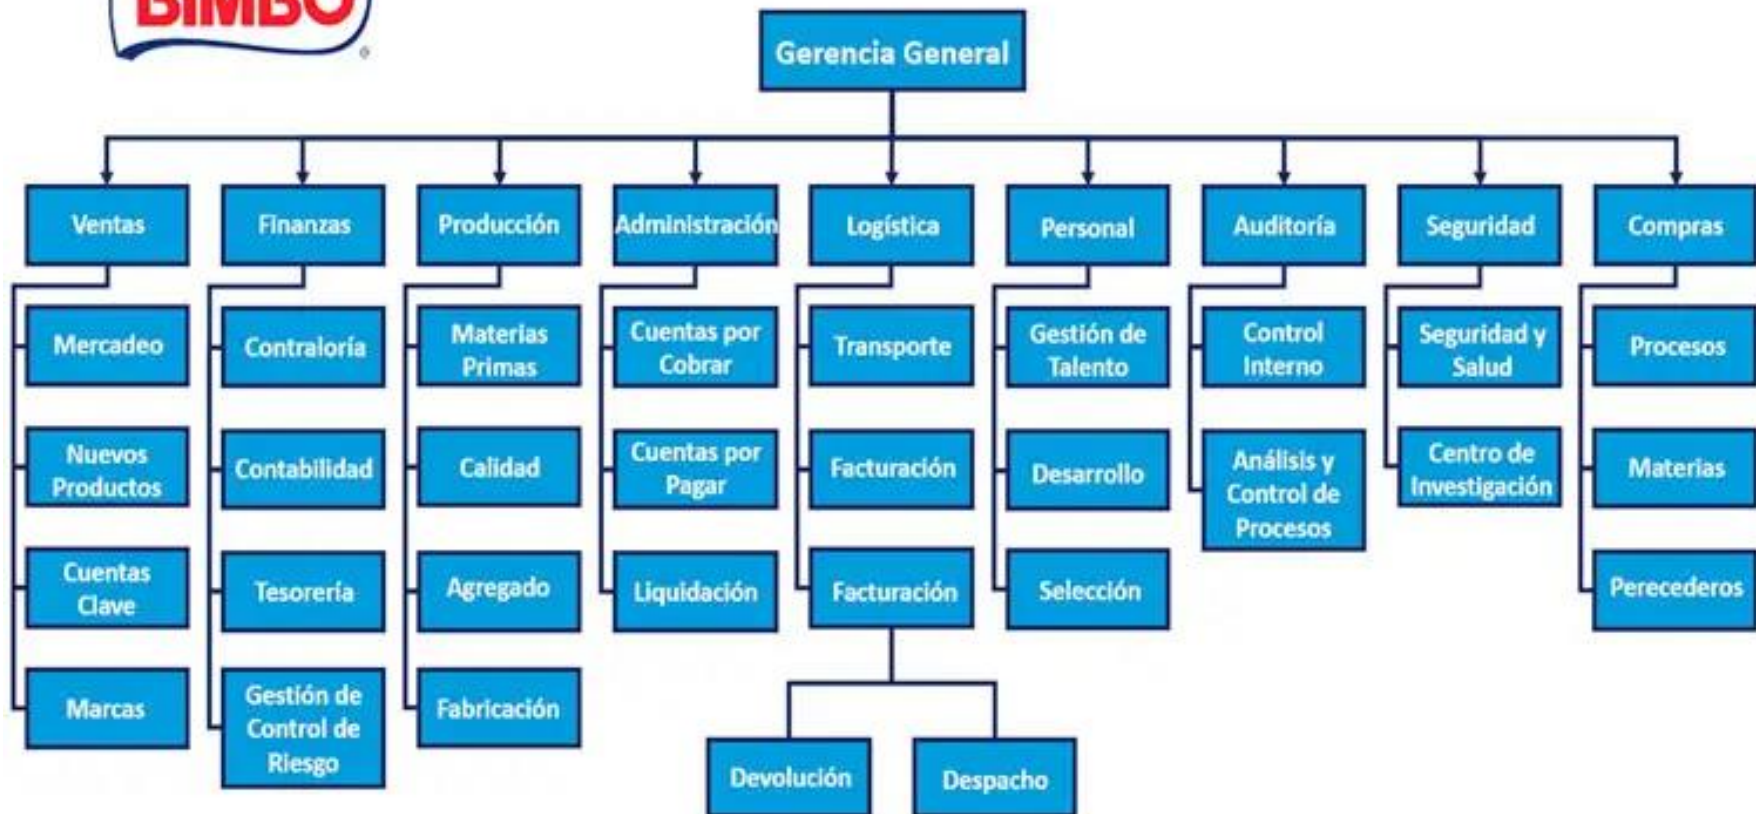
BIMBO

Gerencia General

Ventas
Mercadeo
Nuevos Productos
Cuentas Clave
Marcas

Finanzas
Contraloría
Contabilidad
Tesorería
Gestión de Control de Riesgo

Producción
Materias Primas
Calidad
Agregado
Fabricación

Administración
Cuentas por Cobrar
Cuentas por Pagar
Liquidación

Logística
Transporte
Facturación
Facturación
Devolución
Despacho

Personal
Gestión de Talento
Desarrollo
Selección

Auditoría
Control Interno
Análisis y Control de Procesos

Seguridad
Seguridad y Salud
Centro de Investigación

Compras
Procesos
Materias
Perecederos